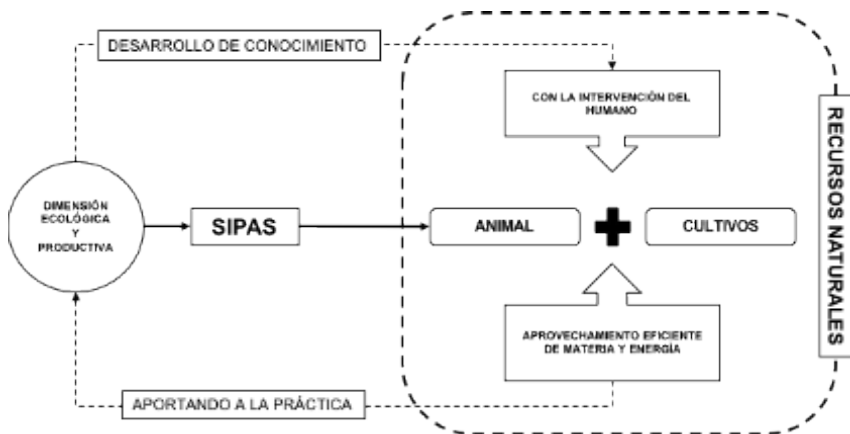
DESARROLLO DE CONOCIMIENTO

CON LA INTERVENCIÓN DEL HUMANO

RECURSOS NATURALES

DIMENSIÓN ECOLÓGICA Y PRODUCTIVA

SIPAS

ANIMAL

CULTIVOS

APROVECHAMIENTO EFICIENTE DE MATERIA Y ENERGÍA

APORTANDO A LA PRÁCTICA